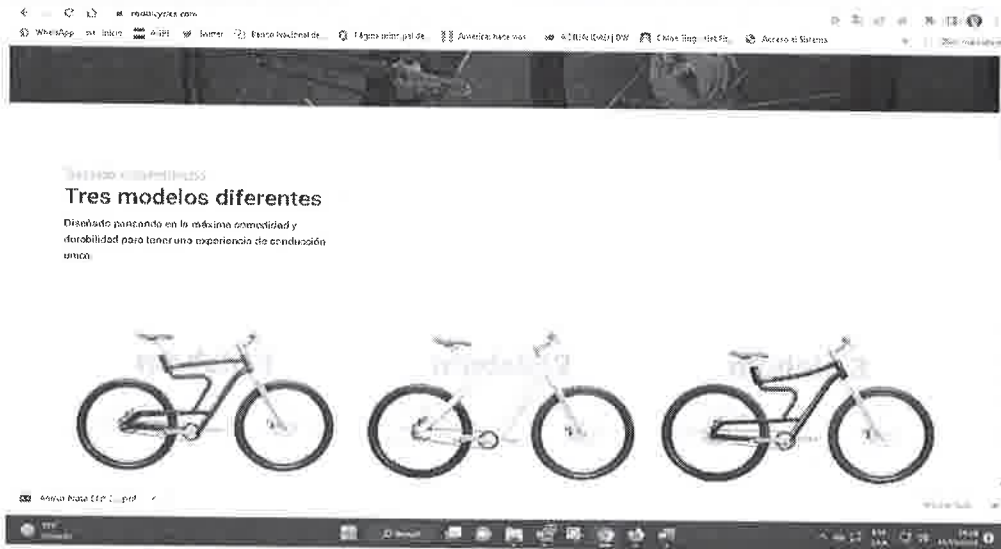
modalcycles.com

WhatsApp Inicio AFIP Banco Nacional de... Página principal de... America hace... Acceso al Sistema

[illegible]

Tres modelos diferentes

Diseñado pensando en la máxima comodidad y durabilidad para tener una experiencia de conducción única.

modelo 1 modelo 2 modelo 3

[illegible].pdf

Buscar